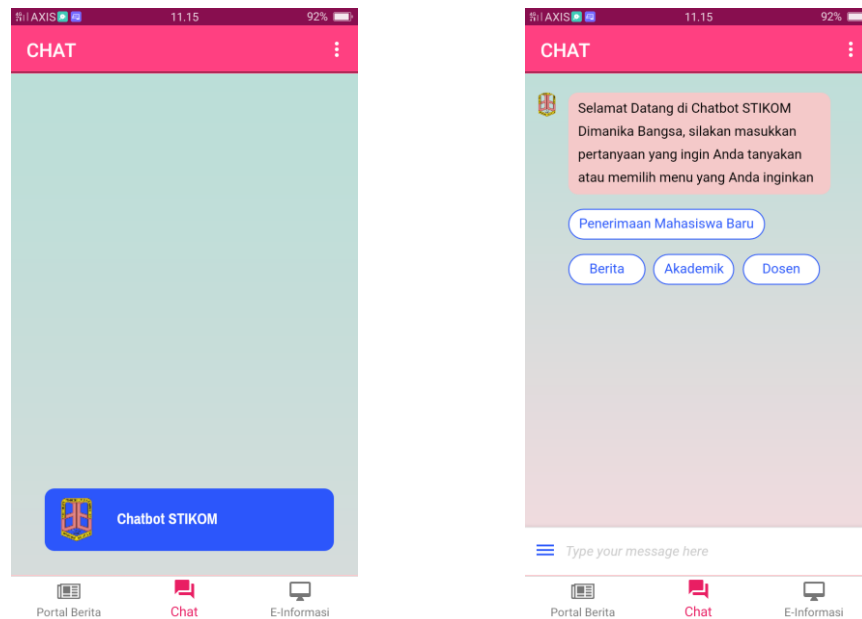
AXIS 11.15 92%

CHAT

Chatbot STIKOM

Portal Berita Chat E-Informasi

AXIS 11.15 92%

CHAT

Selamat Datang di Chatbot STIKOM Dimanika Bangsa, silakan masukkan pertanyaan yang ingin Anda tanyakan atau memilih menu yang Anda inginkan

Penerimaan Mahasiswa Baru

Berita Akademik Dosen

Type your message here

Portal Berita Chat E-Informasi